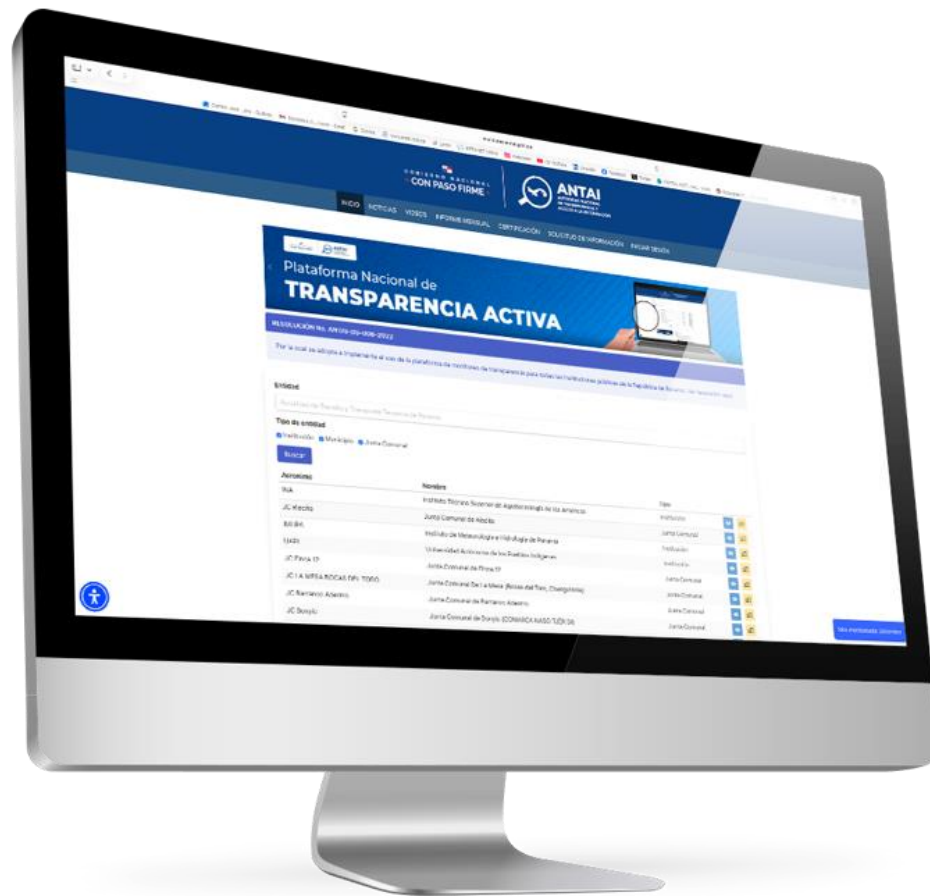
GOBIERNO NACIONAL
CON PASO FIRME

ANTAI

INICIO NOTICIAS VIDEOS INFORME MENSUAL CERTIFICACIÓN SOLICITUD DE INFORMACIÓN INICIAR SESIÓN

Plataforma Nacional de
TRANSPARENCIA ACTIVA

RESOLUCIÓN No. ANTAI-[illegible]-2022

Por la cual se adopta e implementa el uso de la plataforma de monitoreo de transparencia para todas las instituciones públicas de la República de Panamá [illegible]

Entidad

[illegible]

Tipo de entidad

Institución Municipio Junta Comunal

Buscar

| Acrónimo | Nombre | Tipo |
|---|---|---|
| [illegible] | Instituto Técnico Superior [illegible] de las Américas | Institución |
| JC Alcalde | Junta Comunal de Alcalde | Junta Comunal |
| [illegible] | Instituto de Meteorología e Hidrología de Panamá | Institución |
| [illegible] | Universidad Autónoma de los Pueblos Indígenas | Institución |
| JC Finca 12 | Junta Comunal de Finca 12 | Junta Comunal |
| JC LA MESA BOCAS DEL TORO | Junta Comunal De La Mesa (Bocas del Toro, Changuinola) | Junta Comunal |
| JC Barriario Adentro | Junta Comunal de Barriario Adentro | Junta Comunal |
| JC Bonyic | Junta Comunal de Bonyic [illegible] | Junta Comunal |

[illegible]